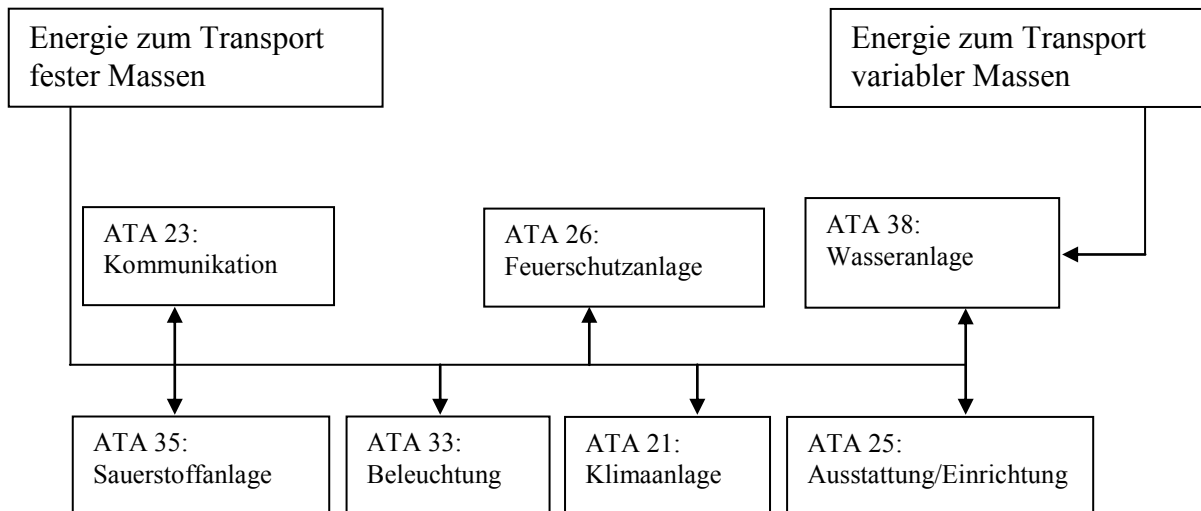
Energie zum Transport fester Massen

Energie zum Transport variabler Massen

ATA 23: Kommunikation

ATA 26: Feuerschutzanlage

ATA 38: Wasseranlage

ATA 35: Sauerstoffanlage

ATA 33: Beleuchtung

ATA 21: Klimaanlage

ATA 25: Ausstattung/Einrichtung